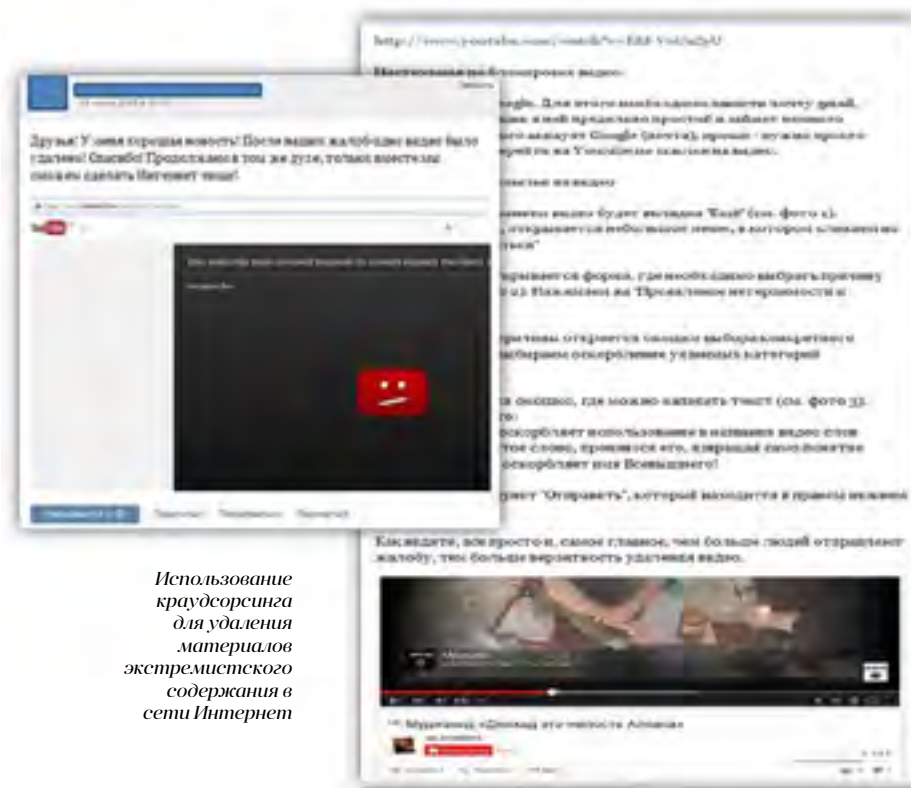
Друзья! У меня хорошая новость! После ваших жалоб одно видео было удалено! Спасибо! Продолжаем в том же духе, только вместе мы сможем сделать Интернет чище!

Использование краудсорсинга для удаления материалов экстремистского содержания в сети Интернет

http://www.youtube.com/watch?v=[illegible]

Инструкция по блокировке видео:

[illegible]gle. Для этого необходимо нажать иконку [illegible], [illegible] и ней предельно простой и займет немного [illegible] аккаунт Google (почта), проще - нужно просто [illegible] на YouTube и ссылке на видео.

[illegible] на видео

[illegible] видео будет вкладка "Ещё" (см. фото 1). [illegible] открывается небольшое меню, в котором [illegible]

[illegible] появится форма, где необходимо выбрать причину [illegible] Нажимаем на "Пропаганда нетерпимости и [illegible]

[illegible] причины откроется окошко выбора конкретного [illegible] выбираем оскорбление уязвимых категорий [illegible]

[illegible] окошко, где можно написать текст (см. фото 3). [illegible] оскорбляет использование в названии видео слов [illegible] это слово, произносите его, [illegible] оскорбляет имя Всевышнего!

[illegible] "Отправить", который находится в правом нижнем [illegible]

Как видите, все просто и, самое главное, чем больше людей отправляют жалобу, тем больше вероятность удаления видео.

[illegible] «Доклад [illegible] Аллаха»